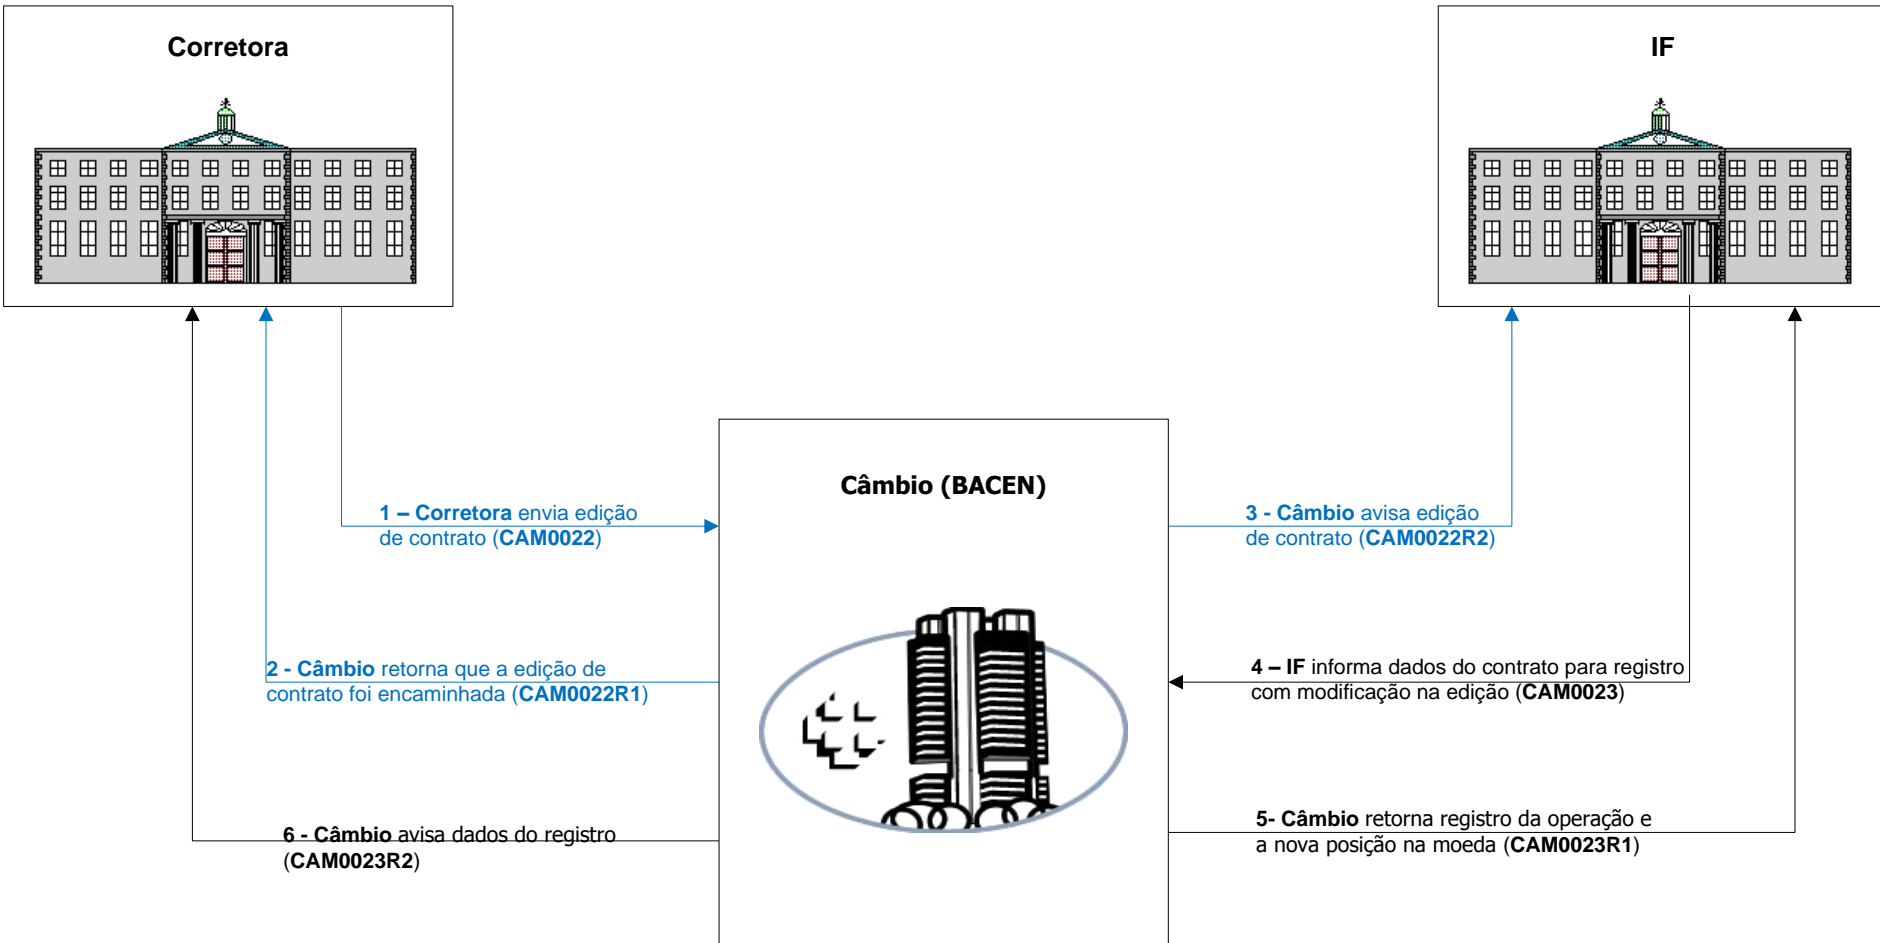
Corretora

IF

Câmbio (BACEN)

1 – Corretora envia edição de contrato (CAM0022)

3 - Câmbio avisa edição de contrato (CAM0022R2)

2 - Câmbio retorna que a edição de contrato foi encaminhada (CAM0022R1)

4 – IF informa dados do contrato para registro com modificação na edição (CAM0023)

6 - Câmbio avisa dados do registro (CAM0023R2)

5- Câmbio retorna registro da operação e a nova posição na moeda (CAM0023R1)